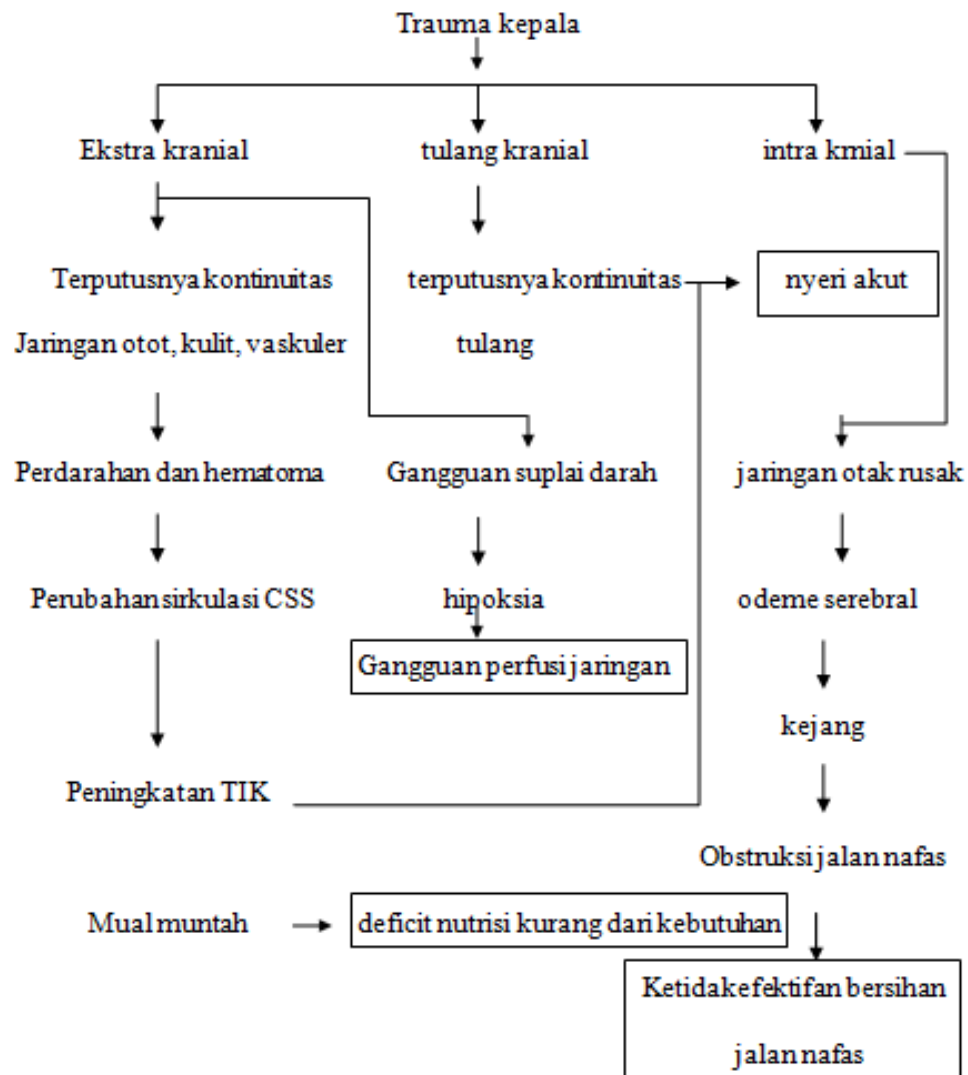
Trauma kepala

Ekstra kranial

tulang kranial

intra krnial

Terputusnya kontinuitas Jaringan otot, kulit, vaskuler

terputusnya kontinuitas tulang

nyeri akut

Perdarahan dan hematoma

Gangguan suplai darah

jaringan otak rusak

Perubahan sirkulasi CSS

hipoksia

odeme serebral

Gangguan perfusi jaringan

kejang

Peningkatan TIK

Obstruksi jalan nafas

Mual muntah

deficit nutrisi kurang dari kebutuhan

Ketidakefektifan bersihan jalan nafas